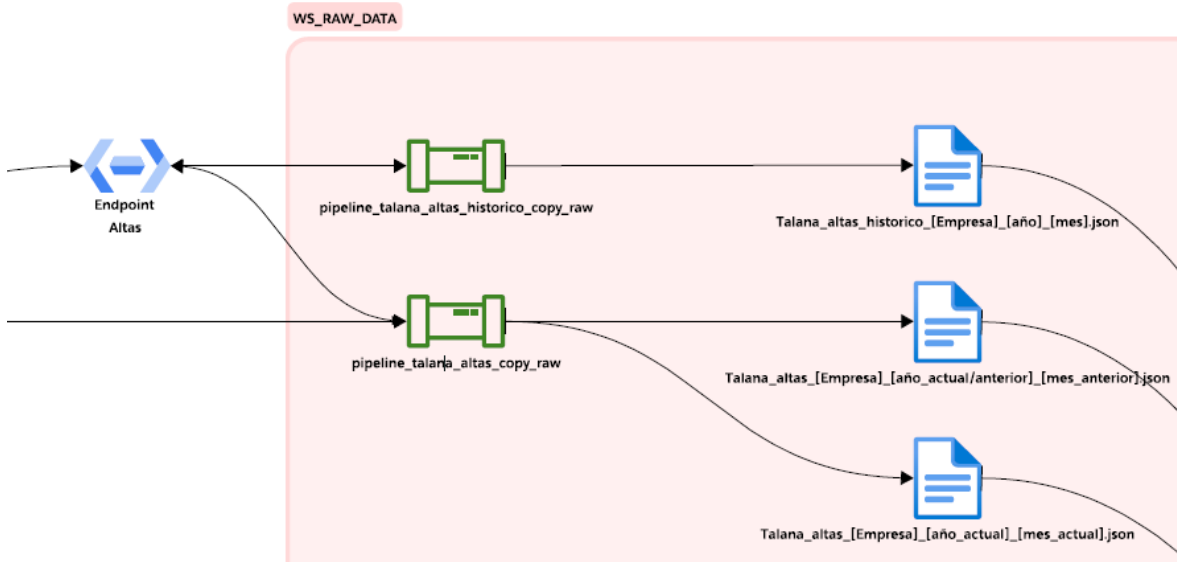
WS_RAW_DATA

Endpoint Altas

pipeline_talana_altas_historico_copy_raw

Talana_altas_historico_[Empresa]_[año]_[mes].json

pipeline_talana_altas_copy_raw

Talana_altas_[Empresa]_[año_actual/anterior]_[mes_anterior].json

Talana_altas_[Empresa]_[año_actual]_[mes_actual].json